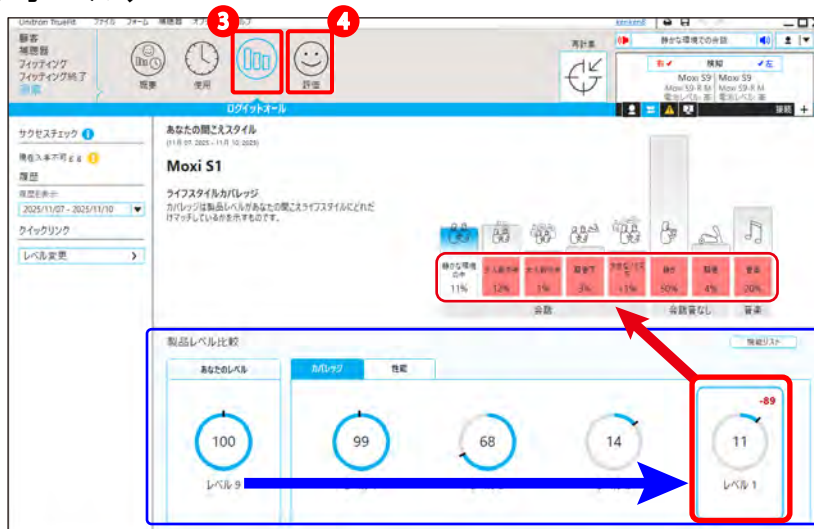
Unitron TrueFit ファイル フォーム 補聴器 オプション ヘルプ kenken8

顧客
補聴器
フィッティング
フィッティング終了
洞察

3 4

概要 使用 評価

再計測

静かな環境での会話

右 検知 左
Moxi S9 Moxi S9
Moxi S9-R M Moxi S9-R M
電池レベル: 高 電池レベル: 高

ログイットオール

接続

サクセスチェック

現在入手不可 ε ε

履歴

履歴を表示

2025/11/07 - 2025/11/10

クイックリンク

レベル変更

あなたの聞こえスタイル
(11月 07, 2025 - 11月 10, 2025)

Moxi S1

ライフスタイルカバレッジ
カバレッジは製品レベルがあなたの聞こえスタイルにどれだけマッチしているかを示すものです。

| 静かな環境の中 | 小人数の中 | 大人数の中 | 騒音下 | 快適なリスニング | 静か | 騒音 | 音楽 |
|---|---|---|---|---|---|---|---|
| 11% | 12% | 1% | 3% | <1% | 50% | 4% | 20% |

会話 会話音なし 音楽

製品レベル比較

機能リスト

あなたのレベル

カバレッジ 性能

100
レベル 9

99

68

14

-89
11
レベル 1